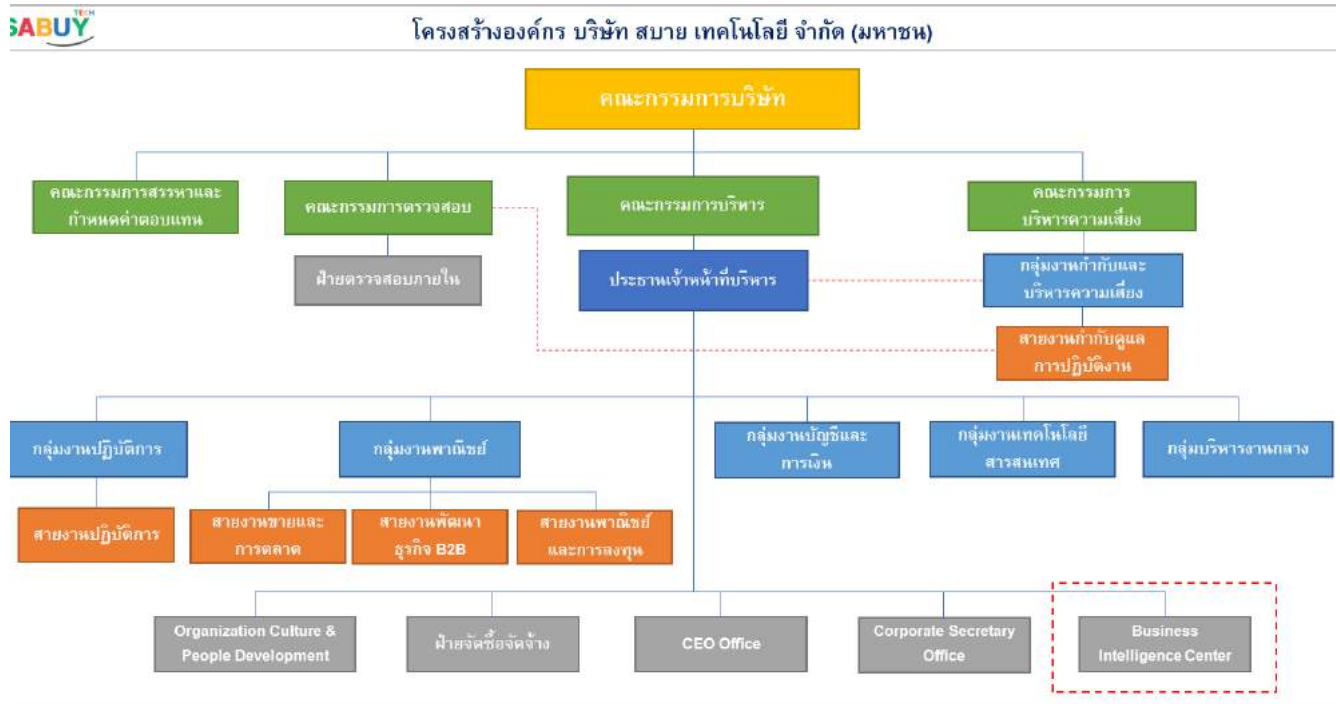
SABUY TECH

โครงสร้างองค์กร บริษัท สบาย เทคโนโลยี จำกัด (มหาชน)

คณะกรรมการบริษัท

คณะกรรมการสรรหาและกำหนดค่าตอบแทน

คณะกรรมการตรวจสอบ

ฝ่ายตรวจสอบภายใน

คณะกรรมการบริหาร

ประธานเจ้าหน้าที่บริหาร

คณะกรรมการบริหารความเสี่ยง

กลุ่มงานกำกับและบริหารความเสี่ยง

สายงานกำกับดูแลการปฏิบัติงาน

กลุ่มงานปฏิบัติการ

สายงานปฏิบัติการ

กลุ่มงานพาณิชย์

สายงานขายและการตลาด

สายงานพัฒนาธุรกิจ B2B

สายงานพาณิชย์และการลงทุน

กลุ่มงานบัญชีและการเงิน

กลุ่มงานเทคโนโลยีสารสนเทศ

กลุ่มบริหารงานกลาง

Organization Culture & People Development

ฝ่ายจัดซื้อจัดจ้าง

CEO Office

Corporate Secretary Office

Business Intelligence Center